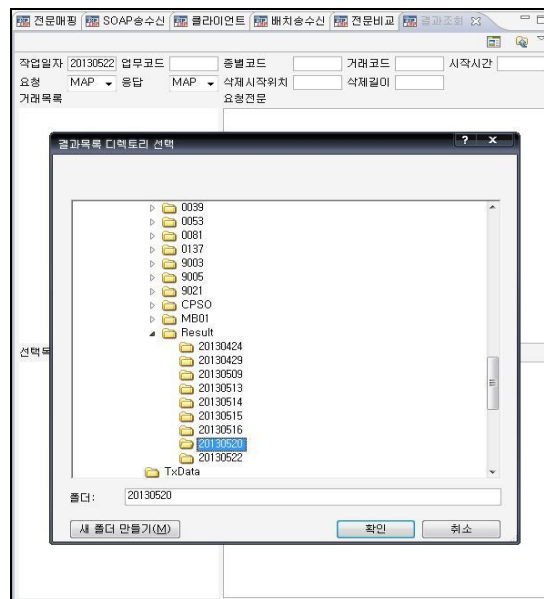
전문매핑 SOAP송수신 클라이언트 배치송수신 전문비교 결과조회

작업일자 20130522 업무코드 종별코드 거래코드 시작시간
요청 MAP 응답 MAP 삭제시작위치 삭제길이
거래목록 요청전문

결과목록 디렉토리 선택 ? x

0039
0053
0081
0137
9003
9005
9021
CPSO
MB01
Result
20130424
20130429
20130509
20130513
20130514
20130515
20130516
20130520
20130522
TxData

선택목

폴더: 20130520

새 폴더 만들기(M) 확인 취소